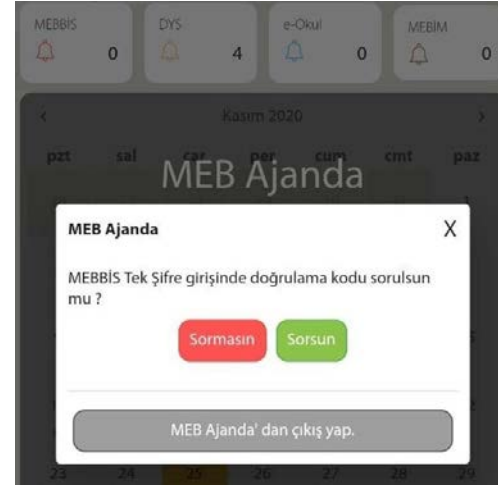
MEBBIS 0
DYS 4
e-Okul 0
MEBIM 0

Kasım 2020
pzt sal çar per cum cmt paz

MEB Ajanda

MEB Ajanda X

MEBBİS Tek Şifre girişinde doğrulama kodu sorulsun mu ?

Sormasın Sorsun

MEB Ajanda' dan çıkış yap.

23 24 25 26 27 28 29